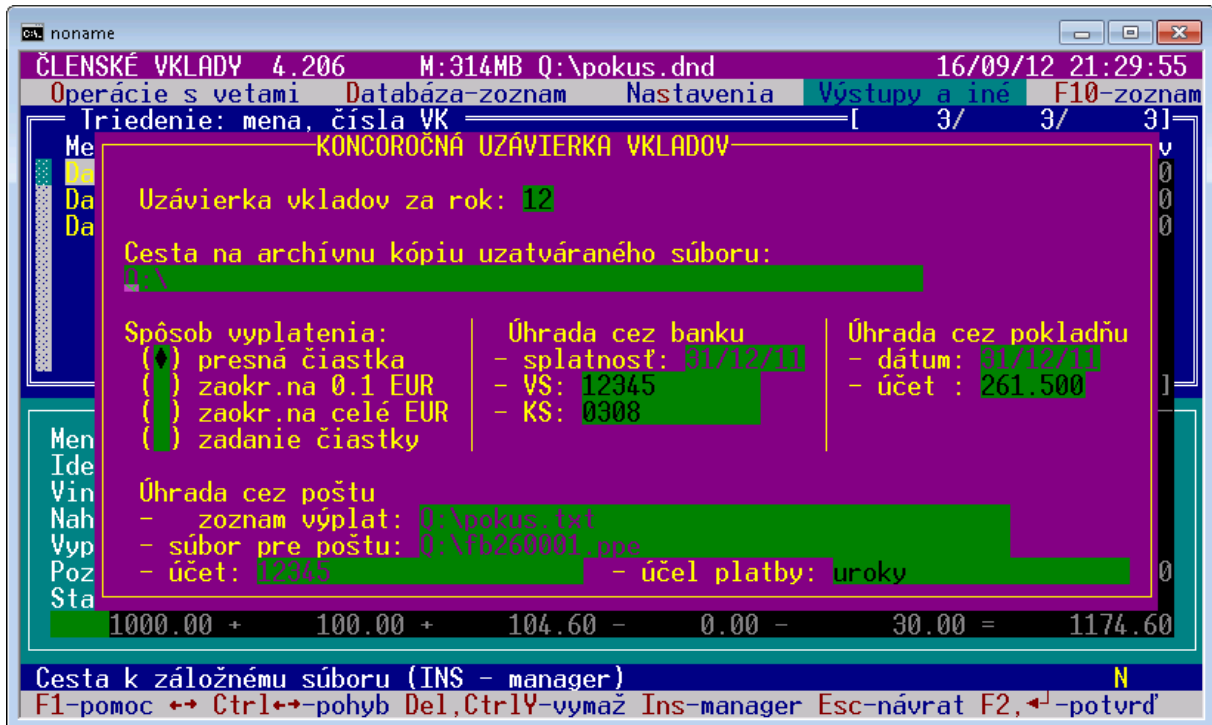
noname

ČLENSKÉ VKLADY 4.206 M:314MB Q:\pokus.dnd 16/09/12 21:29:55

Operácie s vetami Databáza-zoznam Nastavenia Výstupy a iné F10-zoznam

Triedenie: mena, čísla VK [ 3/ 3/ 3]

Me
Da
Da
Da

KONCOROČNÁ UZÁVIERKA VKLADOV

Uzávierka vkladov za rok: 12

Cesta na archívnu kópiu uzatváraného súboru:
Q:\

Spôsob vyplatenia:
(♦) presná čiastka
( ) zaokr.na 0.1 EUR
( ) zaokr.na celé EUR
( ) zadanie čiastky

Úhrada cez banku
- splatnosť: 31/12/11
- VS: 12345
- KS: 0308

Úhrada cez pokladňu
- dátum: 31/12/11
- účet : 261.500

Úhrada cez poštu
- zoznam výplat: Q:\pokus.txt
- súbor pre poštu: Q:\fb260001.ppe
- účet: 12345 - účel platby: uroky

Men
Ide
Vin
Nah
Vyp
Poz
Sta

1000.00 + 100.00 + 104.60 - 0.00 - 30.00 = 1174.60

Cesta k záložnému súboru (INS - manager) N

F1-pomoc ↔ Ctrl↔-pohyb Del,CtrlY-vymaž Ins-manager Esc-návrat F2,↵-potvrď